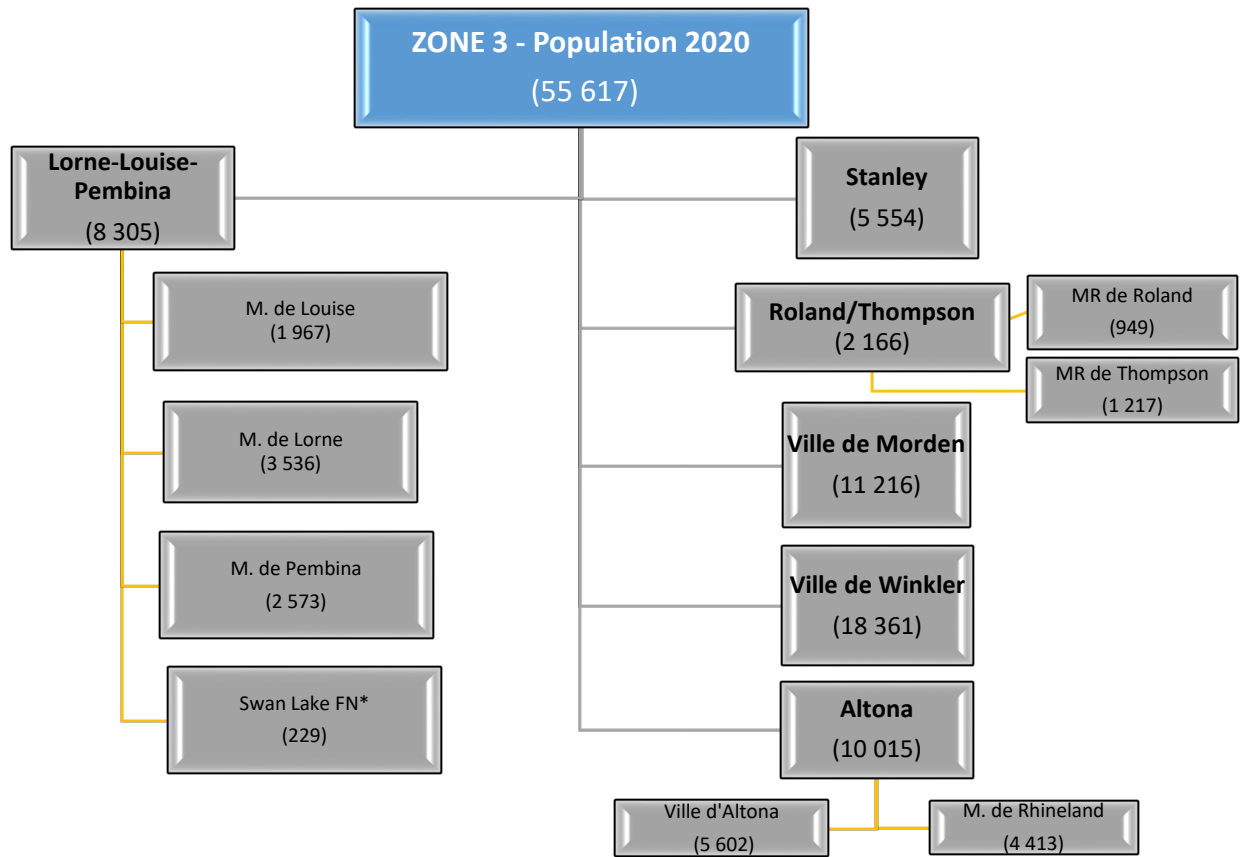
ZONE 3 - Population 2020
(55 617)

Lorne-Louise-Pembina
(8 305)

M. de Louise
(1 967)

M. de Lorne
(3 536)

M. de Pembina
(2 573)

Swan Lake FN*
(229)

Stanley
(5 554)

Roland/Thompson
(2 166)

MR de Roland
(949)

MR de Thompson
(1 217)

Ville de Morden
(11 216)

Ville de Winkler
(18 361)

Altona
(10 015)

Ville d'Altona
(5 602)

M. de Rhineland
(4 413)